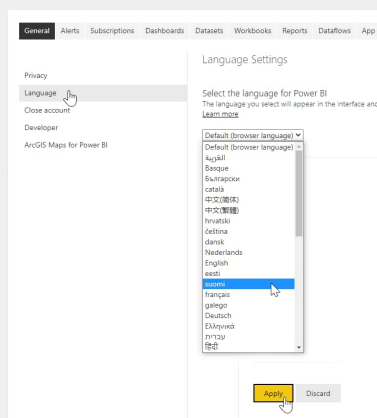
General Alerts Subscriptions Dashboards Datasets Workbooks Reports Dataflows App

Privacy
Language
Close account
Developer
ArcGIS Maps for Power BI

Language Settings

Select the language for Power BI
The language you select will appear in the interface and
Learn more

Default (browser language)

Default (browser language)
العربية
Basque
Български
català
中文(简体)
中文(繁體)
hrvatski
čeština
dansk
Nederlands
English
eesti
suomi
français
galego
Deutsch
Ελληνικά
עברית
हिंदी

Apply Discard